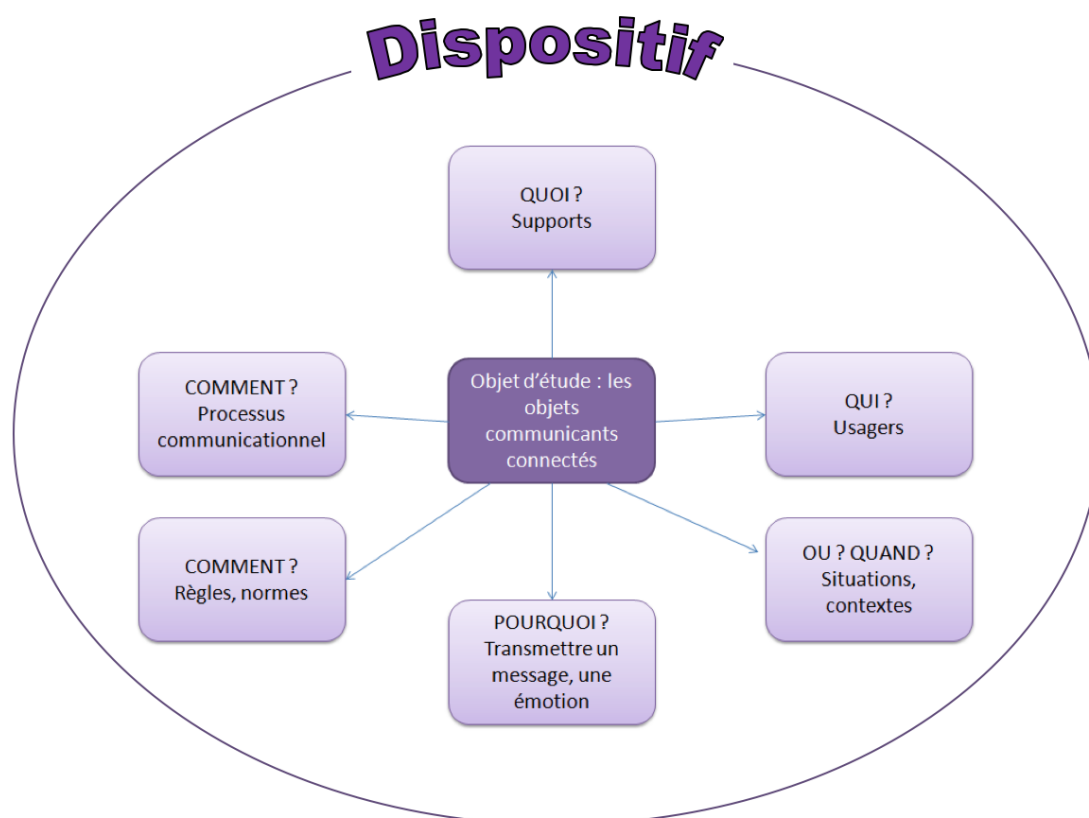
Dispositif

QUOI ?
Supports

COMMENT ?
Processus communicationnel

Objet d'étude : les objets communicants connectés

QUI ?
Usagers

COMMENT ?
Règles, normes

OU ? QUAND ?
Situations, contextes

POURQUOI ?
Transmettre un message, une émotion